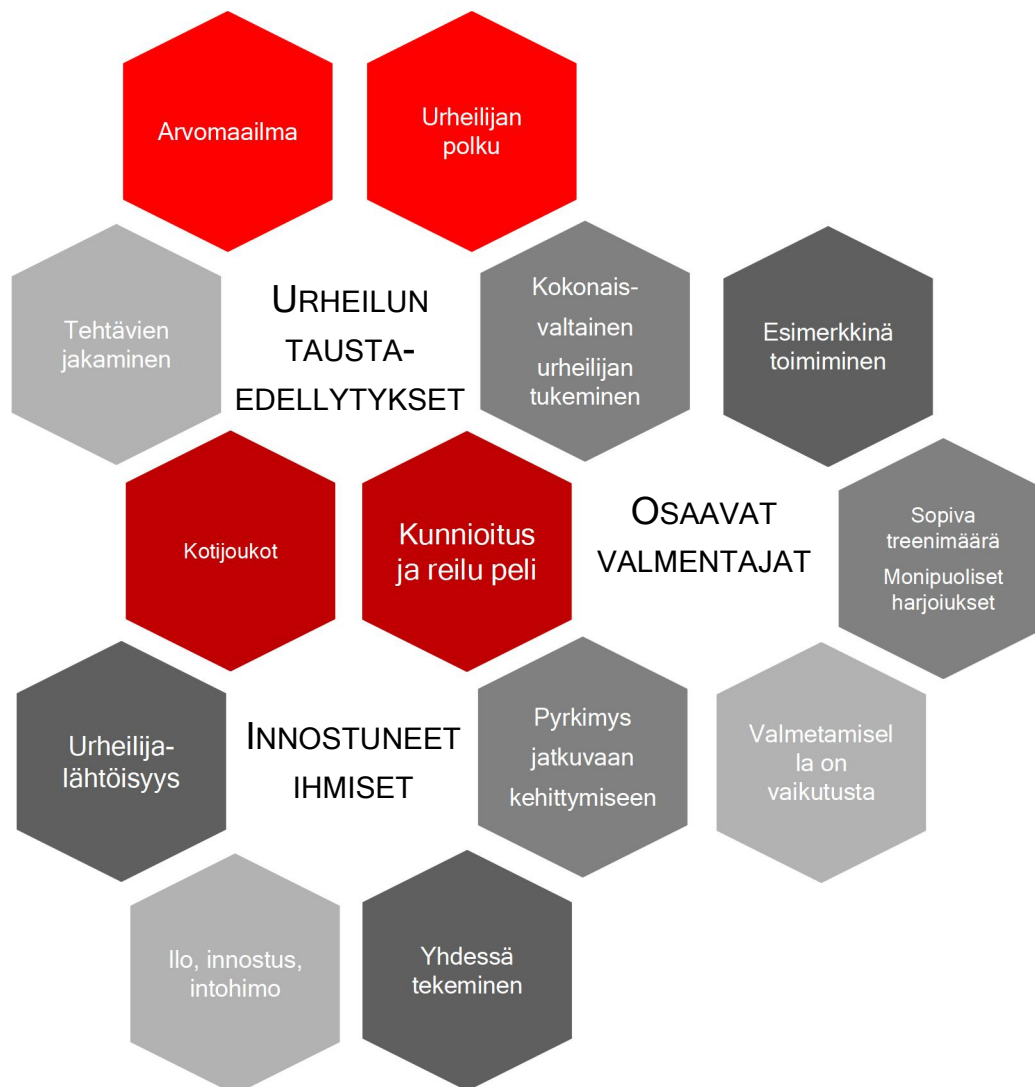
Arvomaailma

Urheilijan polku

Tehtävien jakaminen

URHEILUN TAUSTA-EDELLYTYKSET

Kokonais-valtainen urheilijan tukeminen

Esimerkkinä toimiminen

Kotijoukot

Kunnioitus ja reilu peli

OSAAVAT VALMENTAJAT

Sopiva treenimäärä
Monipuoliset harjoiukset

Urheilija-lähtöisyys

INNOSTUNEET IHMISET

Pyrkimys jatkuvaan kehittymiseen

Valmetamisel la on vaikutusta

Ilo, innostus, intohimo

Yhdessä tekeminen